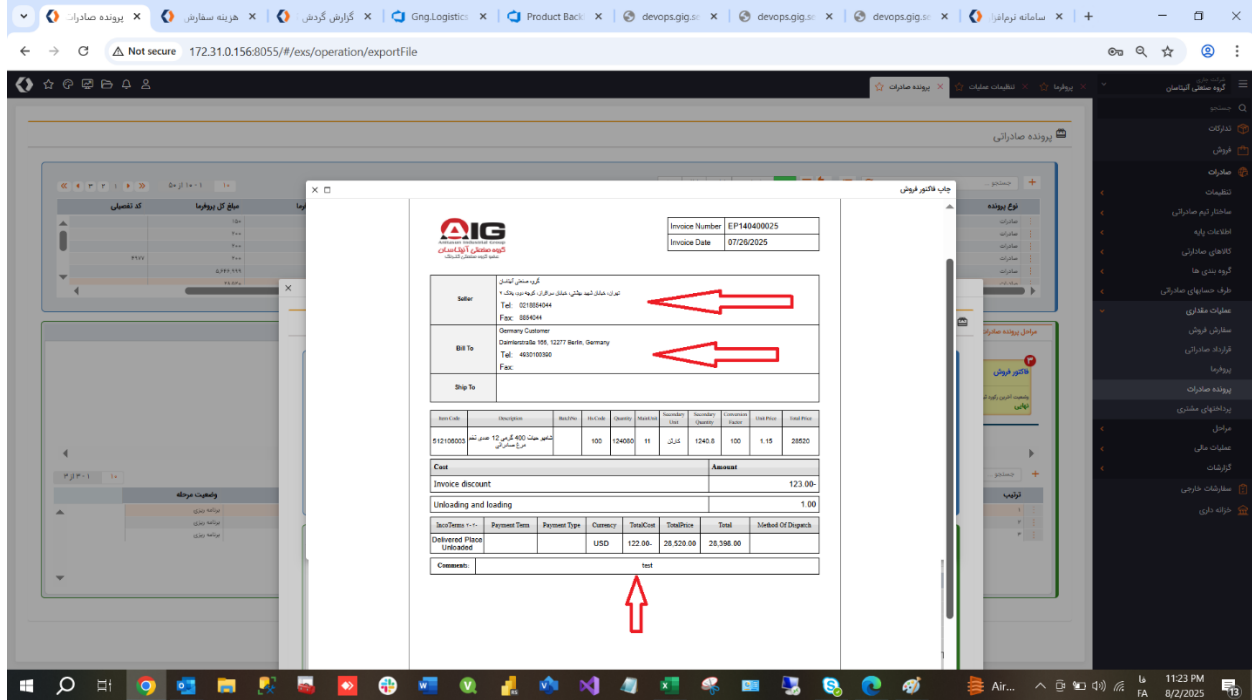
پرونده صادرات | هزینه سفارش | گزارش گردش | Gng.Logistics | Product Back | devops.gig.s | devops.gig.s | devops.gig.s | سامانه ترم‌افزا

Not secure 172.31.0.156:8055/#/exs/operation/exportFile

پرونده صادرات | تنظیمات عملیات | پروفرما

گروه صنعتی آلیاشان

جستجو
تداركات
فروش
صادرات
تنظیمات
ساختار تیم صادراتی
اطلاعات پایه
کالاهای صادراتی
گروه بندی ها
طرف حسابهای صادراتی
عملیات مقداری
سفارش فروش
قرارداد صادراتی
پروفرما
پرونده صادرات
پرداختهای مشتری
مراحل
عملیات مالی
گزارشات
سفارشات خارجی
خزانه داری

پرونده صادراتی

چاپ فاکتور فروش

AIG
گروه صنعتی آلیاشان

| Invoice Number | EP140400025 |
|---|---|
| Invoice Date | 07/26/2025 |

| Seller | گروه صنعتی آلیاشان تهران، خیابان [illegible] Tel: 0218864044 Fax: 8864044 |
|---|---|
| Bill To | Germany Customer Daimlerstraße 166, 12277 Berlin, Germany Tel: 4930160390 Fax: |
| Ship To | |

| Item Code | Description | BatchNo | HsCode | Quantity | MainUnit | Secondary Unit | Secondary Quantity | Conversion Factor | Unit Price | Total Price |
|---|---|---|---|---|---|---|---|---|---|---|
| 512106003 | شامپو حیات 400 گرمی 12 عددی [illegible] | | 100 | 124080 | 11 | کارتن | 1240.8 | 100 | 1.15 | 28520 |

| Cost | Amount |
|---|---|
| Invoice discount | 123.00- |
| Unloading and loading | 1.00 |

| IncoTerms | Payment Term | Payment Type | Currency | TotalCost | TotalPrice | Total | Method Of Dispatch |
|---|---|---|---|---|---|---|---|
| Delivered Place Unloaded | | | USD | 122.00- | 28,520.00 | 28,398.00 | |

| Comment: | test |
|---|---|

نوع پرونده
مبلغ کل پروفرما
کد تفصیلی
وضعیت مرحله
برنامه ریزی
ترتیب
فاکتور فروش
نهایی

Air...
11:23 PM
8/2/2025
FA